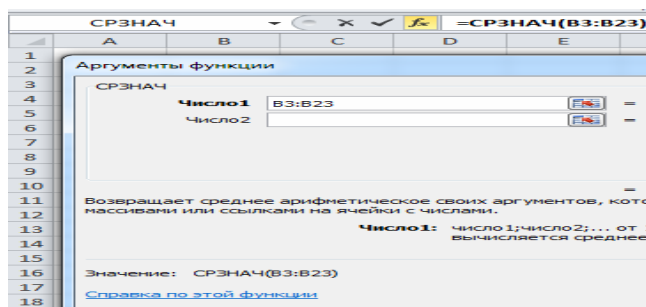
СРЗНАЧ

=СРЗНАЧ(B3:B23)

| | A | B | C | D | E |
|---|---|---|---|---|---|
| 1 | | | | | |
| 2 | | | | | |
| 3 | | | | | |
| 4 | | | | | |
| 5 | | | | | |
| 6 | | | | | |
| 7 | | | | | |
| 8 | | | | | |
| 9 | | | | | |
| 10 | | | | | |
| 11 | | | | | |
| 12 | | | | | |
| 13 | | | | | |
| 14 | | | | | |
| 15 | | | | | |
| 16 | | | | | |
| 17 | | | | | |
| 18 | | | | | |

Аргументы функции

СРЗНАЧ

Число1 B3:B23 =

Число2 =

=

Возвращает среднее арифметическое своих аргументов, кото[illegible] массивами или ссылками на ячейки с числами.

Число1: число1;число2;... от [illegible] вычисляется среднее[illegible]

Значение: СРЗНАЧ(B3:B23)

Справка по этой функции